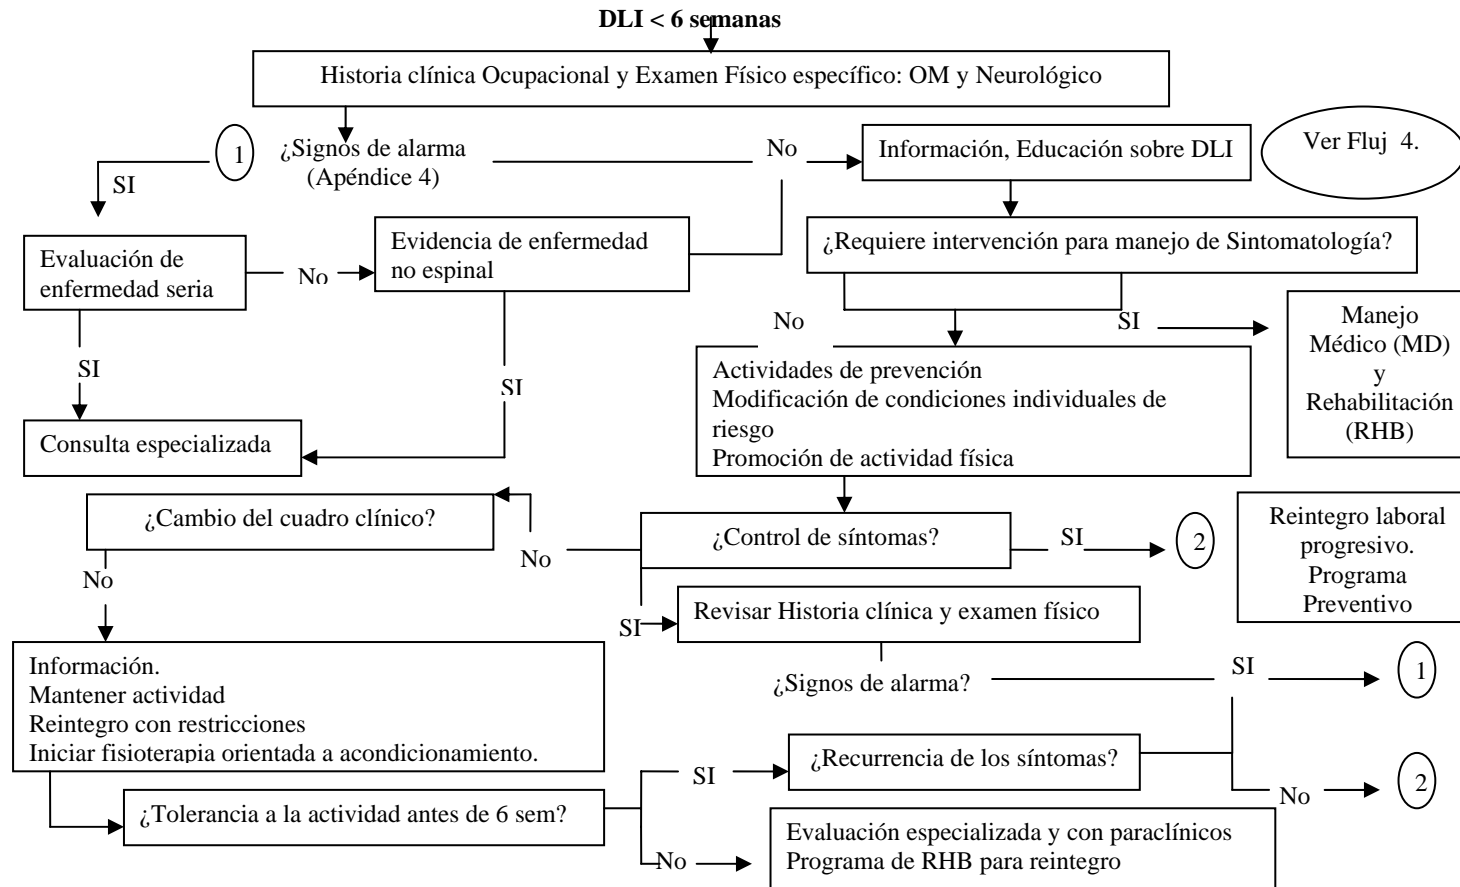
DLI < 6 semanas

Historia clínica Ocupacional y Examen Físico específico: OM y Neurológico

1

¿Signos de alarma (Apéndice 4)

No

Información, Educación sobre DLI

Ver Fluj 4.

SI

Evaluación de enfermedad seria

No

Evidencia de enfermedad no espinal

¿Requiere intervención para manejo de Sintomatología?

No

SI

Manejo Médico (MD) y Rehabilitación (RHB)

SI

SI

Actividades de prevención
Modificación de condiciones individuales de riesgo
Promoción de actividad física

Consulta especializada

¿Cambio del cuadro clínico?

No

¿Control de síntomas?

SI

2

Reintegro laboral progresivo. Programa Preventivo

No

SI

Revisar Historia clínica y examen físico

Información.
Mantener actividad
Reintegro con restricciones
Iniciar fisioterapia orientada a acondicionamiento.

¿Signos de alarma?

SI

1

SI

¿Recurrencia de los síntomas?

¿Tolerancia a la actividad antes de 6 sem?

No

2

No

Evaluación especializada y con paraclínicos
Programa de RHB para reintegro